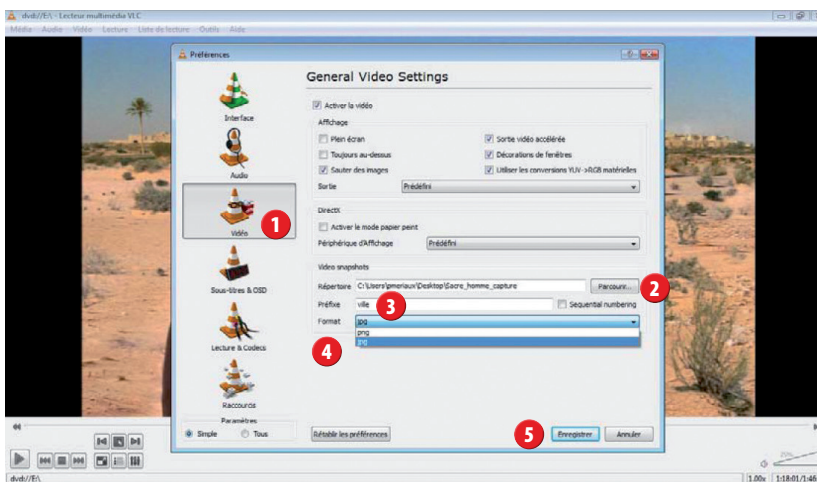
dvd:///E:\ - Lecteur multimédia VLC

Média Audio Vidéo Lecture Liste de lecture Outils Aide

Préférences

General Video Settings

Interface

Audio

Vidéo

1

Sous-titres & OSD

Lecture & Codecs

Raccourcis

Paramètres

Simple Tous

Activer la vidéo

Affichage

Plein écran

Toujours au-dessus

Sauter des images

Sortie vidéo accélérée

Décorations de fenêtres

Utiliser les conversions YUV->RGB matérielles

Sortie Prédéfini

DirectX

Activer le mode papier peint

Périphérique d'Affichage Prédéfini

Video snapshots

Répertoire C:\Users\pmeriaux\Desktop\Sacre_homme_capture

Parcourir...

2

Préfixe ville

3

Sequential numbering

Format jpg

png

jpg

4

Rétablir les préférences

5

Enregistrer

Annuler

dvd:///E:\

1.00x

1:18:01/1:46